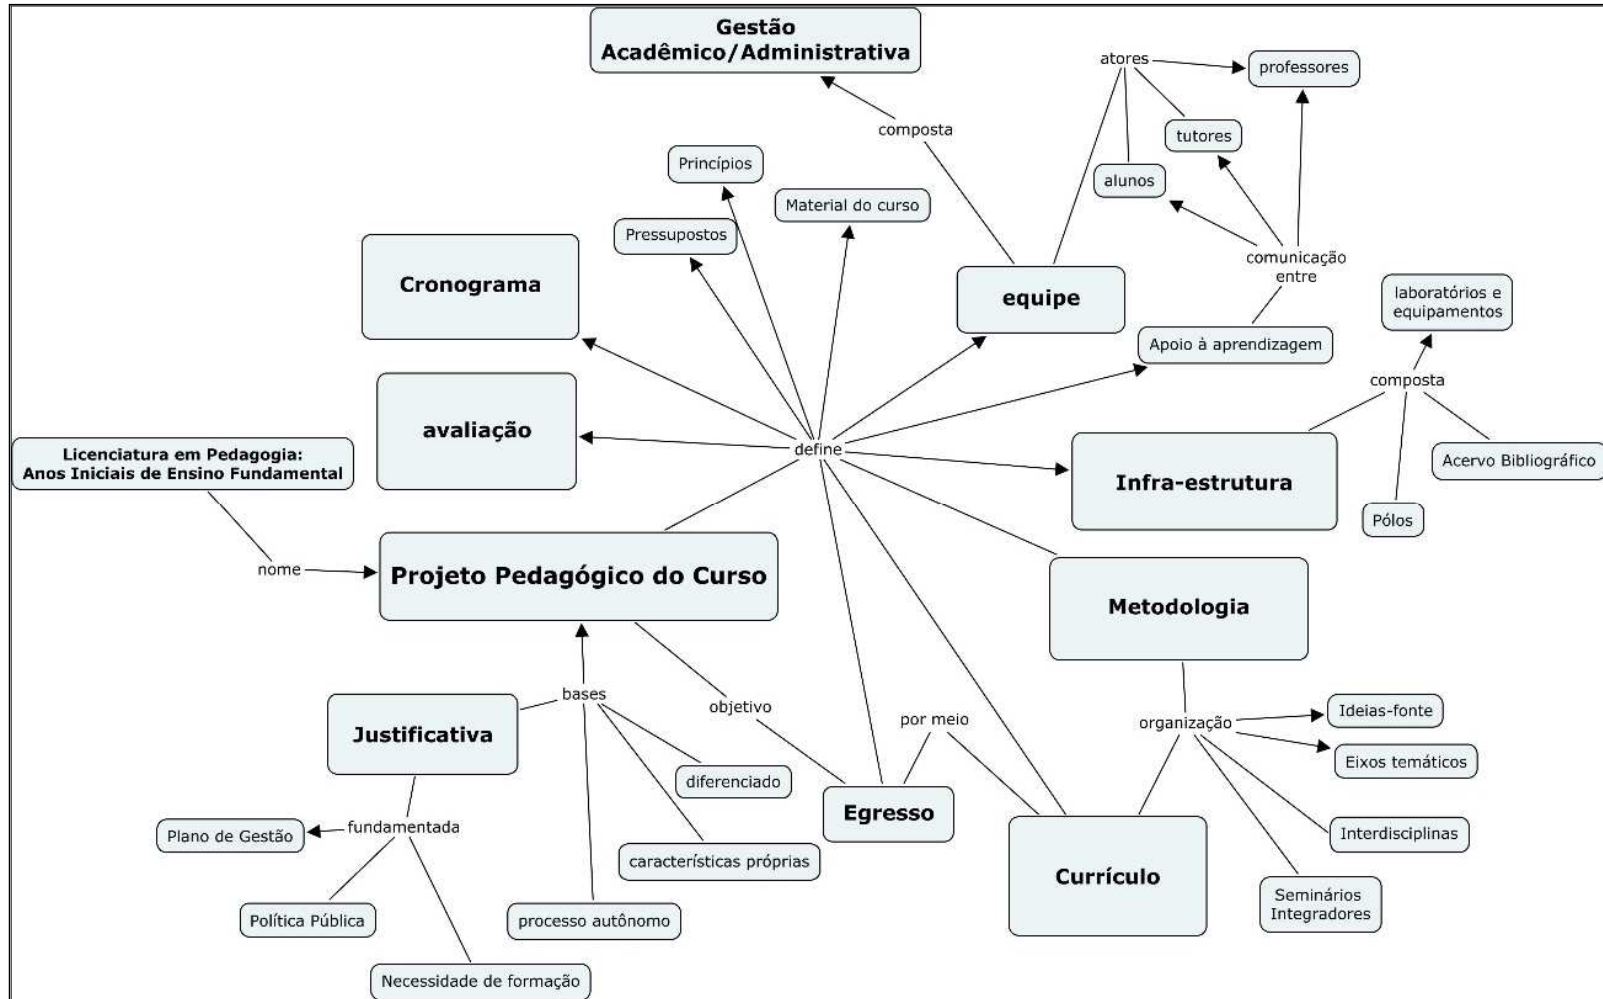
Gestão Acadêmico/Administrativa

atores

professores

composta

tutores

Princípios

alunos

Material do curso

Pressupostos

comunicação entre

Cronograma

equipe

laboratórios e equipamentos

Apoio à aprendizagem

composta

avaliação

define

Acervo Bibliográfico

Licenciatura em Pedagogia: Anos Iniciais de Ensino Fundamental

Infra-estrutura

Pólos

nome

Projeto Pedagógico do Curso

Metodologia

bases

objetivo

por meio

Justificativa

organização

Ideias-fonte

diferenciado

Eixos temáticos

Egresso

Plano de Gestão

fundamentada

Interdisciplinas

características próprias

Currículo

Seminários Integradores

Política Pública

processo autônomo

Necessidade de formação